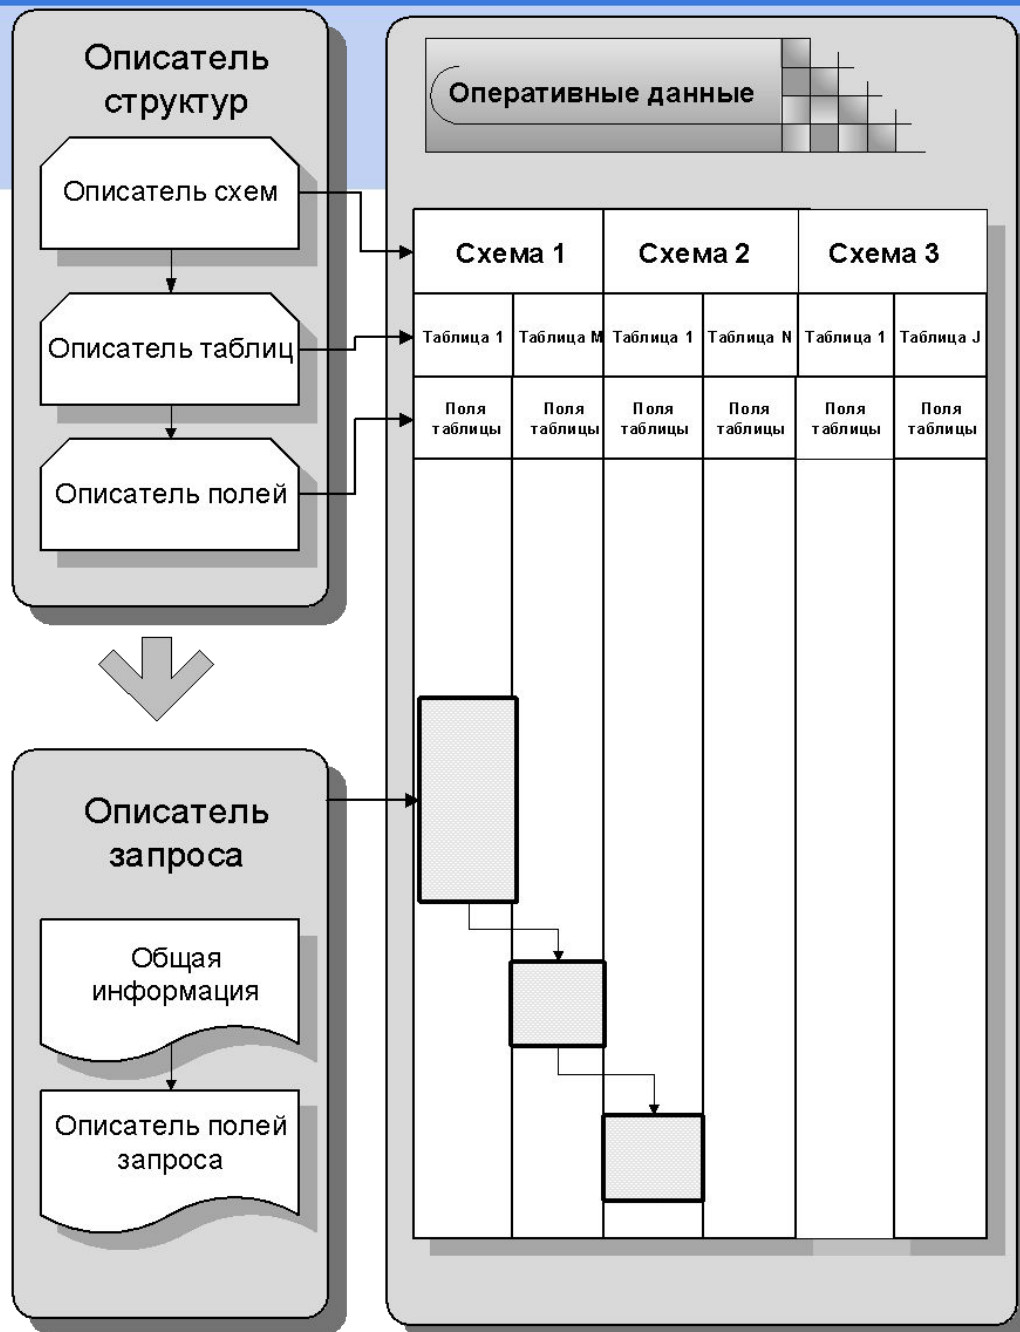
Описатель структур

Описатель схем

Описатель таблиц

Описатель полей

Оперативные данные

| Схема 1 | | Схема 2 | | Схема 3 | |
|---|---|---|---|---|---|
| Таблица 1 | Таблица M | Таблица 1 | Таблица N | Таблица 1 | Таблица J |
| Поля таблицы | Поля таблицы | Поля таблицы | Поля таблицы | Поля таблицы | Поля таблицы |

Описатель запроса

Общая информация

Описатель полей запроса